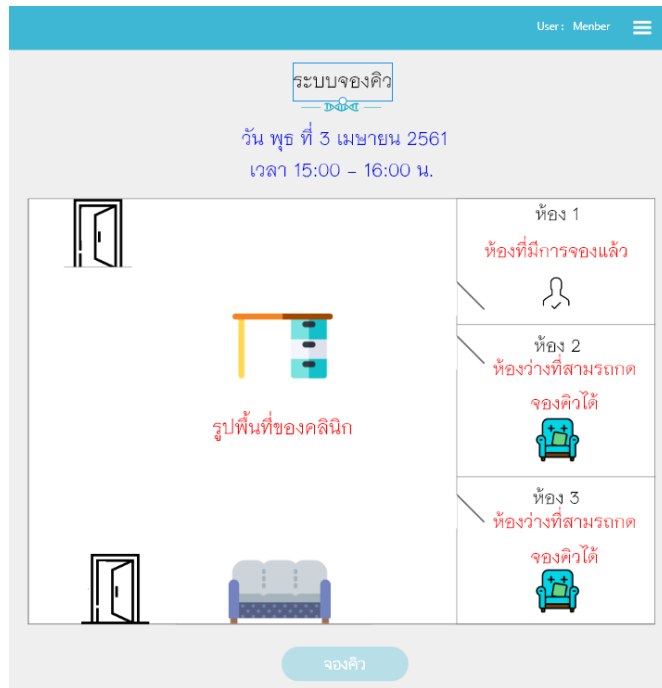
User : Menber

ระบบจองคิว

วัน พุธ ที่ 3 เมษายน 2561
เวลา 15:00 - 16:00 น.

ห้อง 1
ห้องที่มีการจองแล้ว

ห้อง 2
ห้องว่างที่สามรถกด จองคิวได้

รูปพื้นที่ของคลินิก

ห้อง 3
ห้องว่างที่สามรถกด จองคิวได้

จองคิว